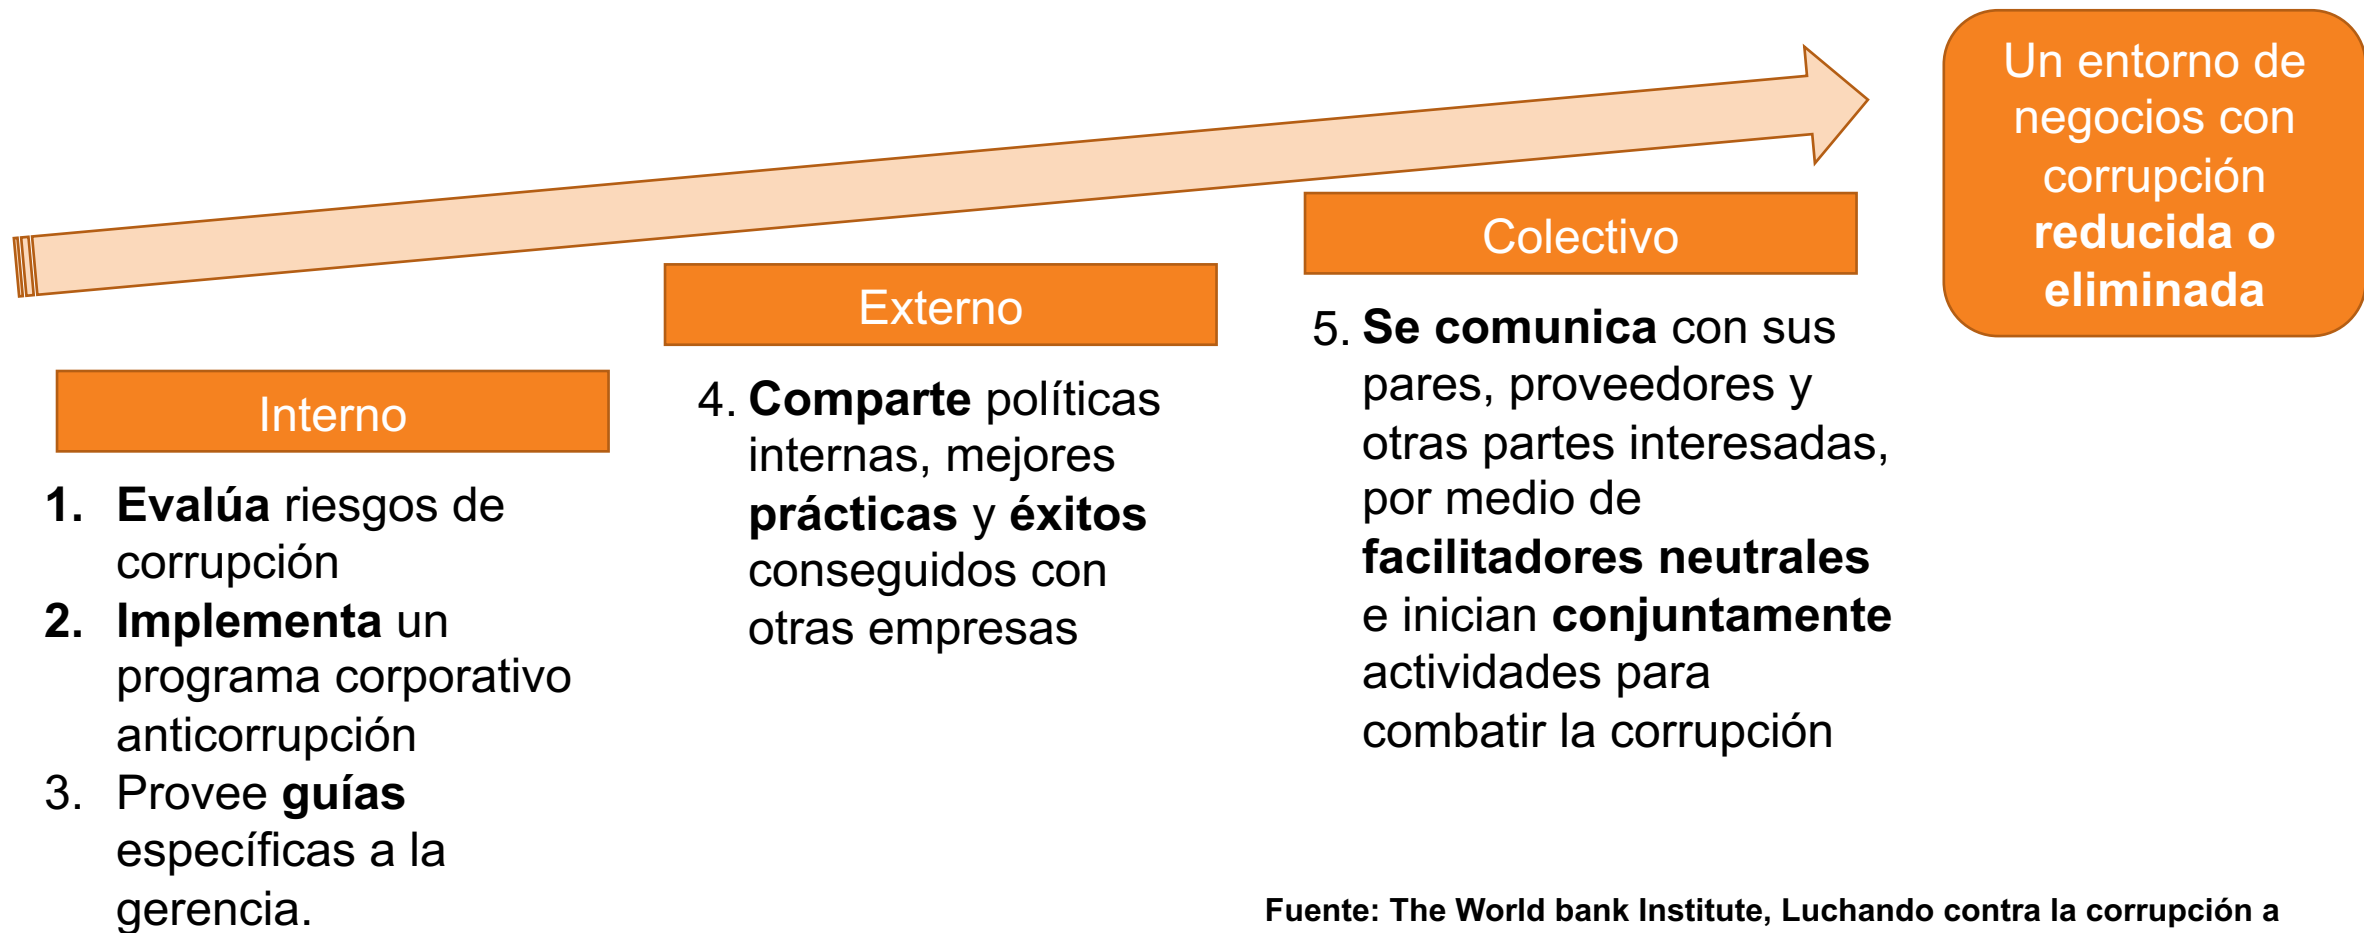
Un entorno de negocios con corrupción **reducida o eliminada**

Colectivo

Externo

Interno

1. **Evalúa** riesgos de corrupción
2. **Implementa** un programa corporativo anticorrupción
3. Provee **guías** específicas a la gerencia.

4. **Comparte** políticas internas, mejores **prácticas** y **éxitos** conseguidos con otras empresas

5. **Se comunica** con sus pares, proveedores y otras partes interesadas, por medio de **facilitadores neutrales** e inician **conjuntamente** actividades para combatir la corrupción

Fuente: The World bank Institute, Luchando contra la corrupción a